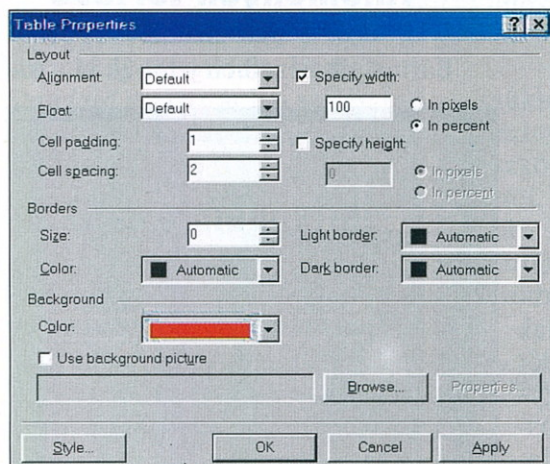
Table Properties ? ×

Layout

Alignment: Default

Float: Default

Cell padding: 1

Cell spacing: 2

Specify width:

100

In pixels

In percent

Specify height:

0

In pixels

In percent

Borders

Size: 0

Color: Automatic

Light border: Automatic

Dark border: Automatic

Background

Color:

Use background picture

Browse...

Properties...

Style...

OK

Cancel

Apply